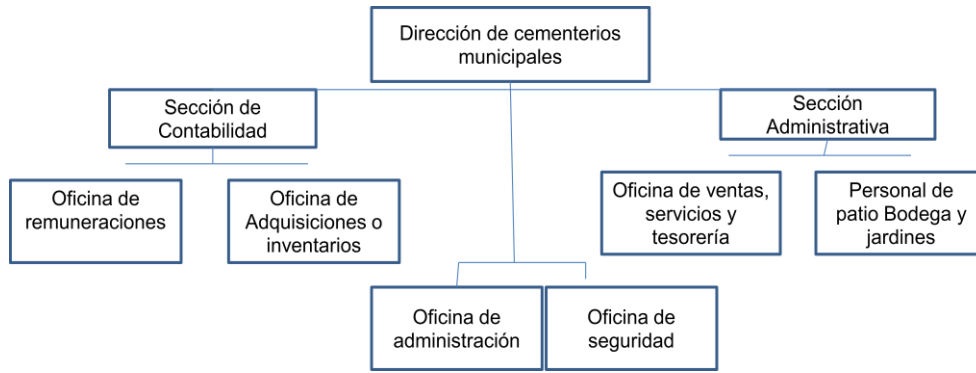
Dirección de cementerios municipales

Sección de Contabilidad

Sección Administrativa

Oficina de remuneraciones

Oficina de Adquisiciones o inventarios

Oficina de ventas, servicios y tesorería

Personal de patio Bodega y jardines

Oficina de administración

Oficina de seguridad